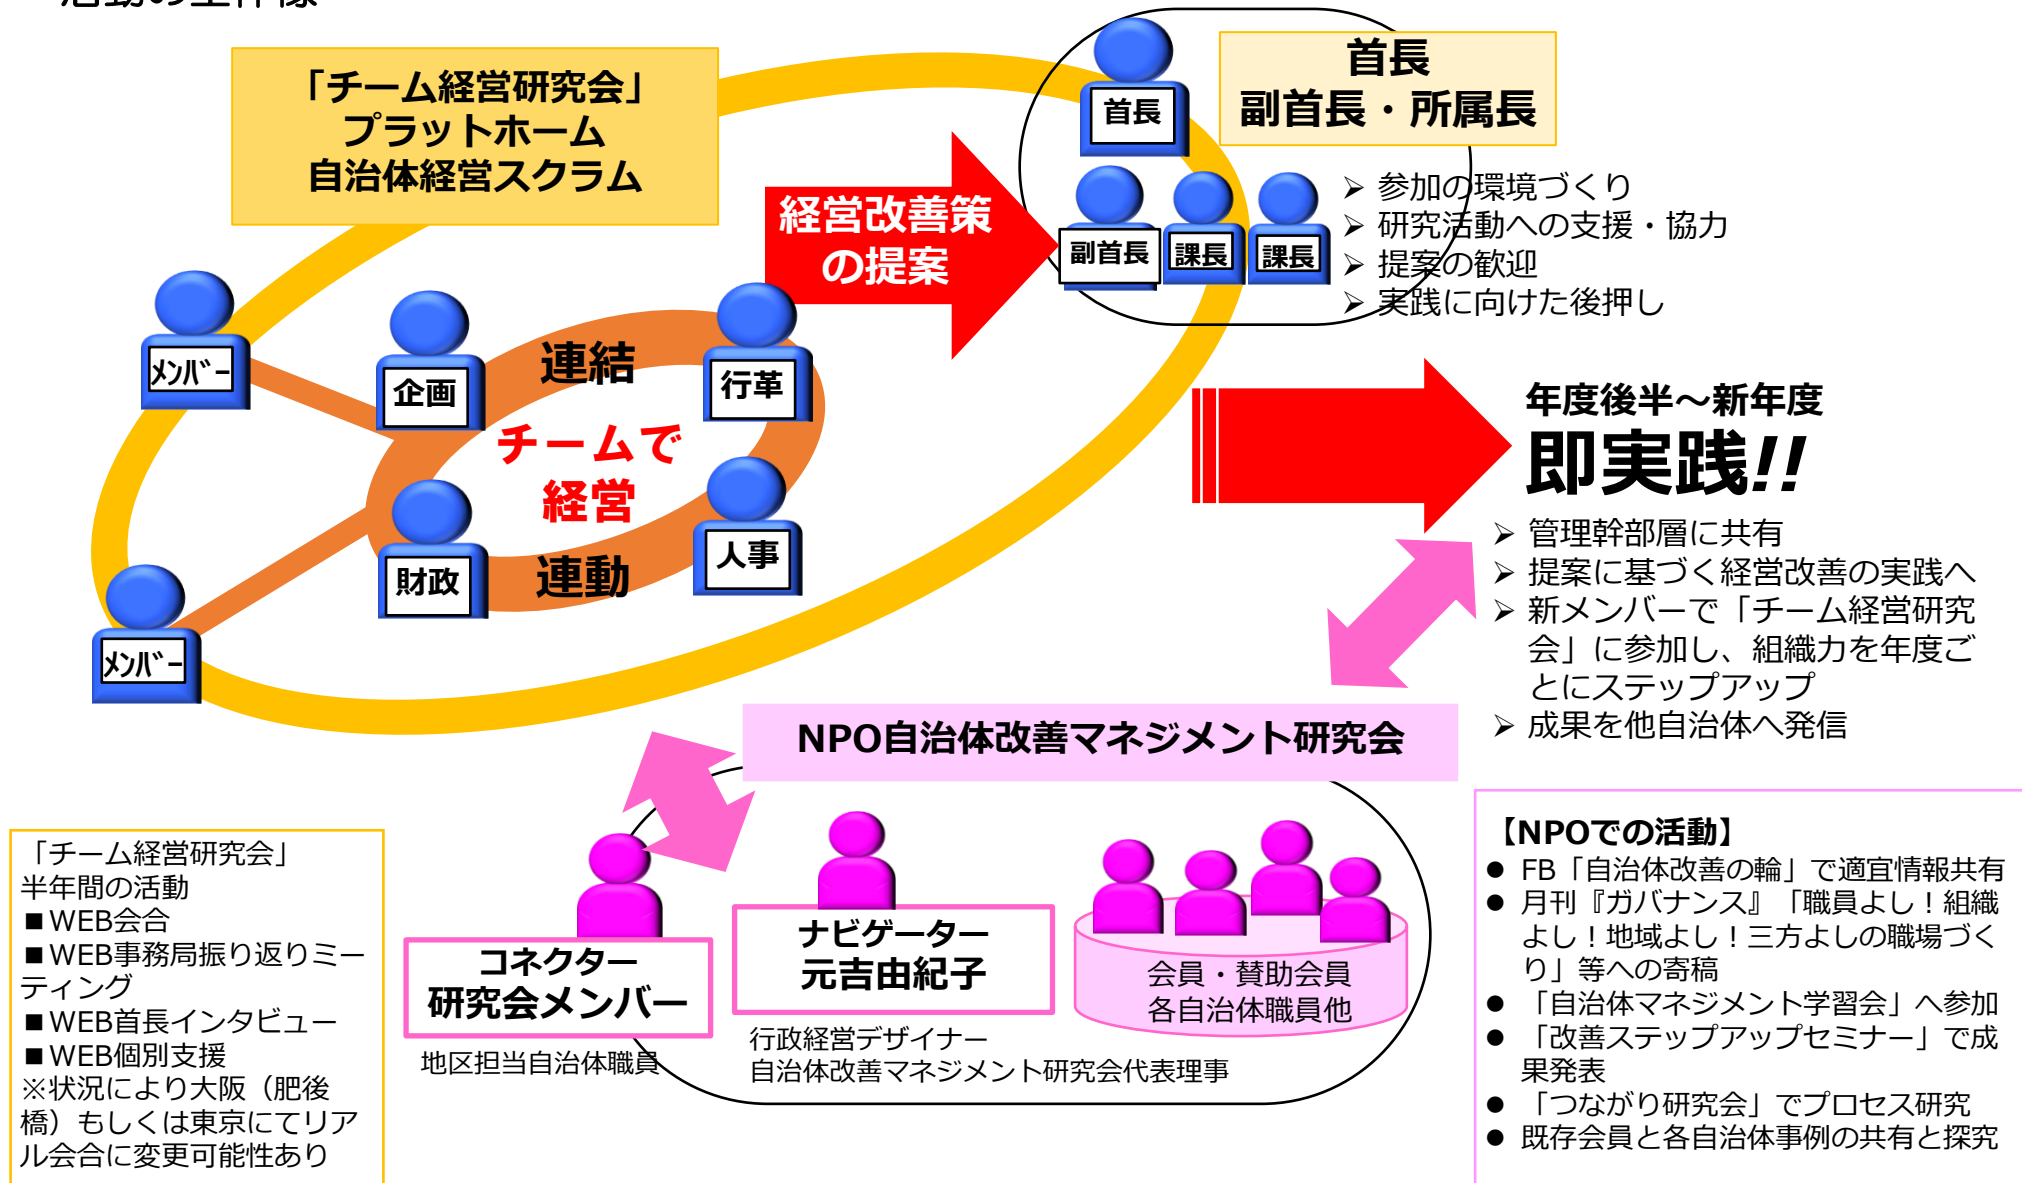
「チーム経営研究会」
プラットホーム
自治体経営スクラム

経営改善策
の提案

首長

首長
副首長・所属長

副首長 課長 課長

➢ 参加の環境づくり
➢ 研究活動への支援・協力
➢ 提案の歓迎
➢ 実践に向けた後押し

メンバー
企画
連結
行革
チームで
経営
財政
連動
人事
メンバー

年度後半～新年度
即実践!!

➢ 管理幹部層に共有
➢ 提案に基づく経営改善の実践へ
➢ 新メンバーで「チーム経営研究会」に参加し、組織力を年度ごとにステップアップ
➢ 成果を他自治体へ発信

NPO自治体改善マネジメント研究会

「チーム経営研究会」
半年間の活動
■WEB会合
■WEB事務局振り返りミーティング
■WEB首長インタビュー
■WEB個別支援
※状況により大阪（肥後橋）もしくは東京にてリアル会合に変更可能性あり

コネクター
研究会メンバー
地区担当自治体職員

ナビゲーター
元吉由紀子
行政経営デザイナー
自治体改善マネジメント研究会代表理事

会員・賛助会員
各自治体職員他

【NPOでの活動】
● FB「自治体改善の輪」で適宜情報共有
● 月刊『ガバナンス』「職員よし！組織よし！地域よし！三方よしの職場づくり」等への寄稿
● 「自治体マネジメント学習会」へ参加
● 「改善ステップアップセミナー」で成果発表
● 「つながり研究会」でプロセス研究
● 既存会員と各自治体事例の共有と探究